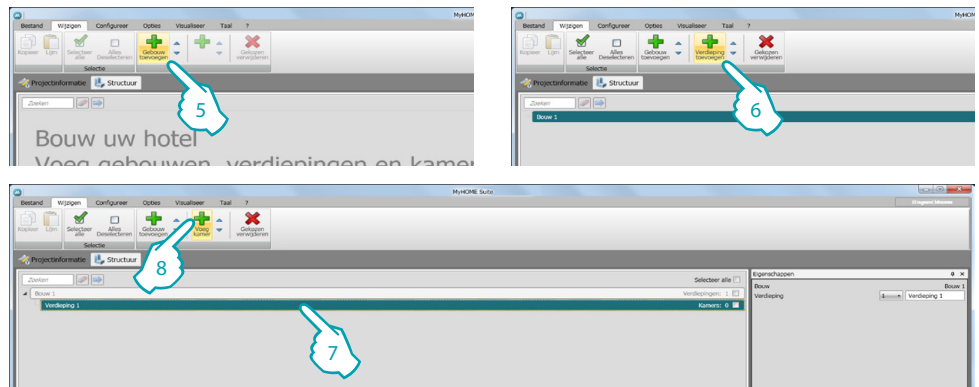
MyHOME

Bestand | Wijzigen | Configureer | Opties | Visualiseer | Taal | ?

Kopieer | Lijm | Selecteer alle | Alles Deselecteren | Gebouw toevoegen | Gekozen verwijderen

Selectie

Projectinformatie | Structuur

Zoeken

Bouw uw hotel

Voeg gebouwen, verdiepingen en kamer

5

MyHOME

Bestand | Wijzigen | Configureer | Opties | Visualiseer | Taal | ?

Kopieer | Lijm | Selecteer alle | Alles Deselecteren | Gebouw toevoegen | Verdieping toevoegen | Gekozen verwijderen

Selectie

Projectinformatie | Structuur

Zoeken

Bouw 1

6

MyHOME Suite

Bestand | Wijzigen | Configureer | Opties | Visualiseer | Taal | ?

Kopieer | Lijm | Selecteer alle | Alles Deselecteren | Gebouw toevoegen | Voeg kamer | Gekozen verwijderen

Selectie

Projectinformatie | Structuur

Zoeken

Selecteer alle

Bouw 1 | Verdiepingen: 1

Verdieping 1 | Kamers: 0

Eigenschappen

Bouw | Bouw 1

Verdieping | 1 | Verdieping 1

8

7